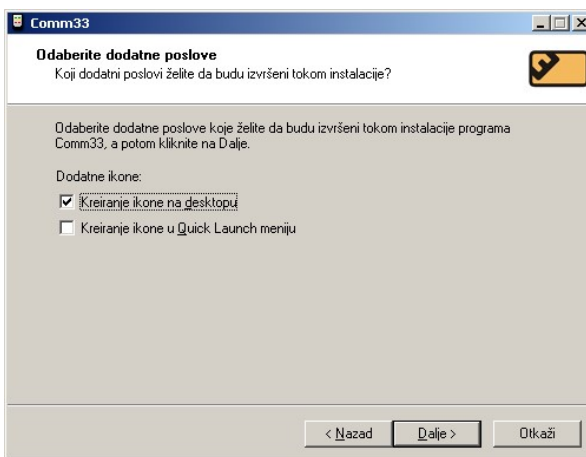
Comm33

Odaberite dodatne poslove
Koji dodatni poslovi želite da budu izvršeni tokom instalacije?

Odaberite dodatne poslove koje želite da budu izvršeni tokom instalacije programa Comm33, a potom kliknite na Dalje.

Dodatne ikone:

Kreiranje ikone na desktopu

Kreiranje ikone u Quick Launch meniju

< Nazad
Dalje >
Otkaži